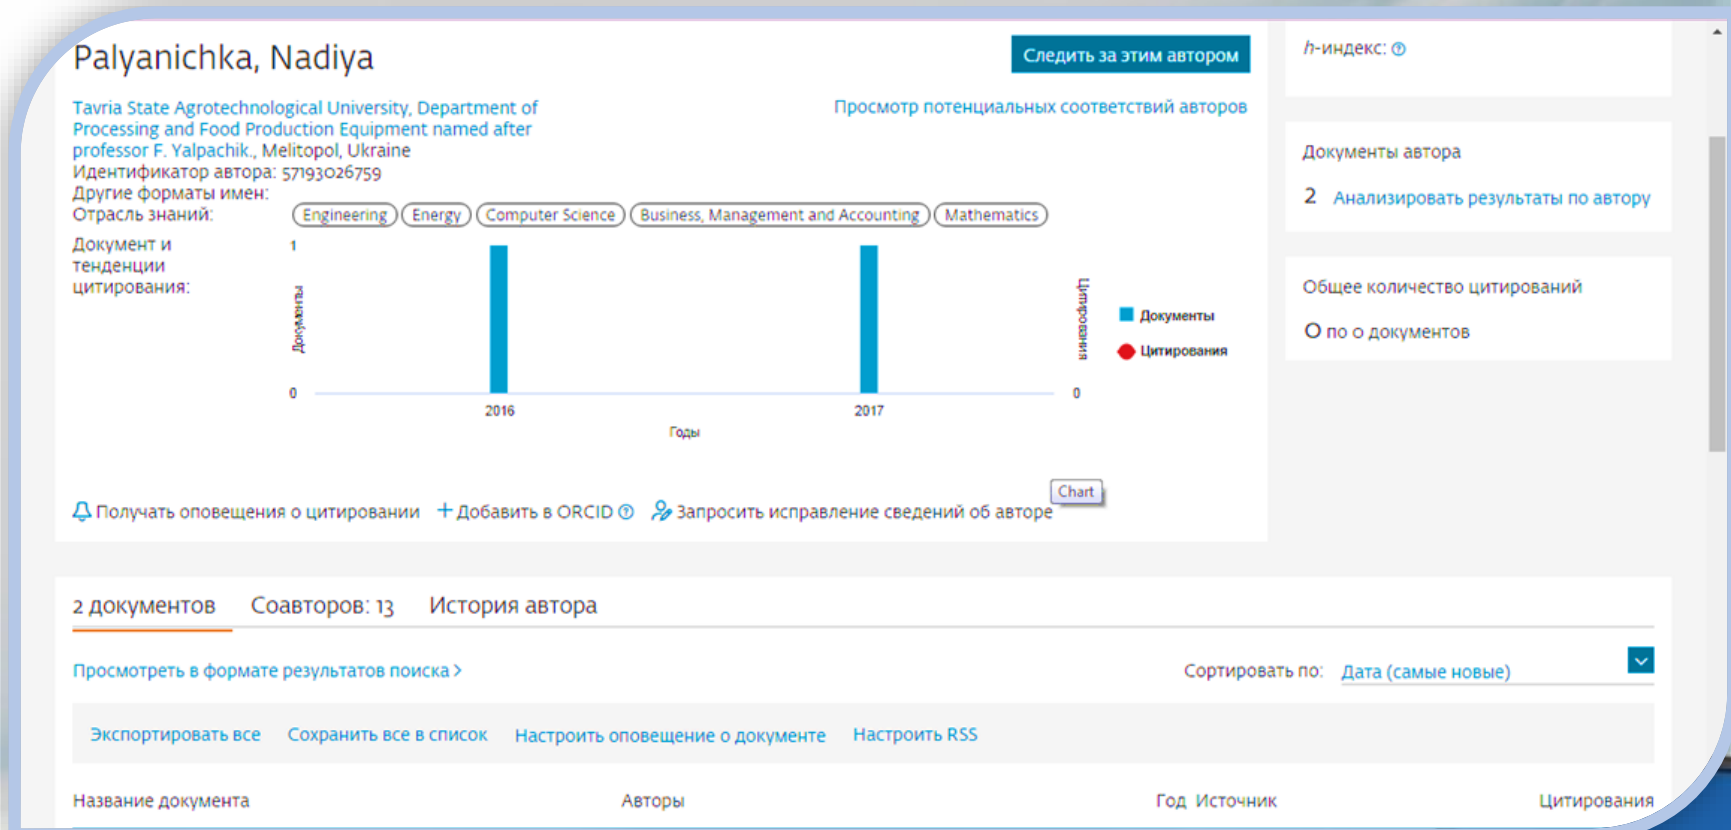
Palyanichka, Nadiya

Следить за этим автором

Tavria State Agrotechnological University, Department of Processing and Food Production Equipment named after professor F. Yalpachik., Melitopol, Ukraine
Идентификатор автора: 57193026759
Другие форматы имен:
Отрасль знаний: Engineering Energy Computer Science Business, Management and Accounting Mathematics

Просмотр потенциальных соответствий авторов

Документ и тенденции цитирования:

1
Документы
0
2016
2017
Годы
Цитирования
0
Документы
Цитирования

Chart

Получать оповещения о цитировании + Добавить в ORCID Запросить исправление сведений об авторе

h-индекс:

Документы автора

2 Анализировать результаты по автору

Общее количество цитирований

0 по 0 документов

2 документов Соавторов: 13 История автора

Просмотреть в формате результатов поиска >

Сортировать по: Дата (самые новые)

Экспортировать все Сохранить все в список Настроить оповещение о документе Настроить RSS

| Название документа | Авторы | Год | Источник | Цитирования |
|---|---|---|---|---|